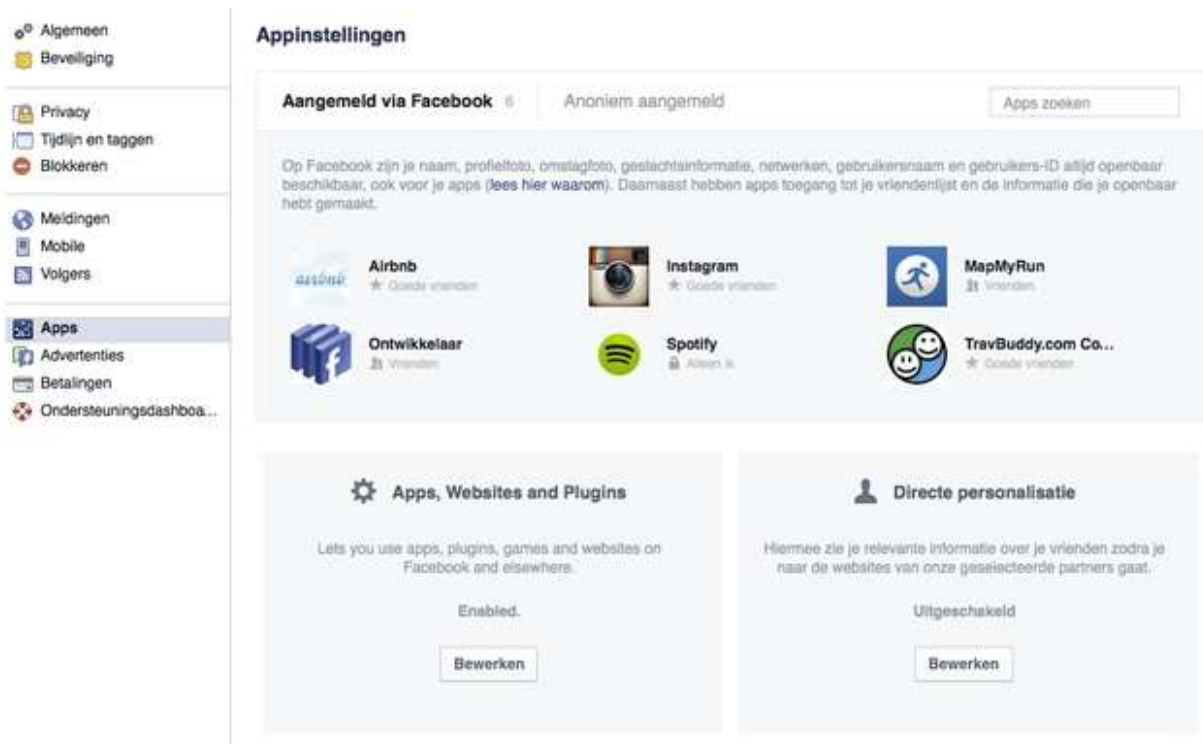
Algemeen
Beveiliging

Privacy
Tijdlijn en taggen
Blokkeren

Meldingen
Mobile
Volgers

Apps
Advertenties
Betalingen
Ondersteuningsdashboa...

Appinstellingen

Aangemeld via Facebook 6

Anoniem aangemeld

Apps zoeken

Op Facebook zijn je naam, profielfoto, omslagfoto, geslachtsinformatie, netwerken, gebruikersnaam en gebruikers-ID altijd openbaar beschikbaar, ook voor je apps (lees hier waarom). Daarnaast hebben apps toegang tot je vriendenlijst en de informatie die je openbaar hebt gemaakt.

airbnb

Airbnb
Goede vrienden

Instagram
Goede vrienden

MapMyRun
Vrienden

Ontwikkelaar
Vrienden

Spotify
Alleen ik

TravBuddy.com Co...
Goede vrienden

Apps, Websites and Plugins

Lets you use apps, plugins, games and websites on Facebook and elsewhere.

Enabled.

Bewerken

Directe personalisatie

Hiermee zie je relevante informatie over je vrienden zodra je naar de websites van onze geselecteerde partners gaat.

Uitgeschakeld

Bewerken